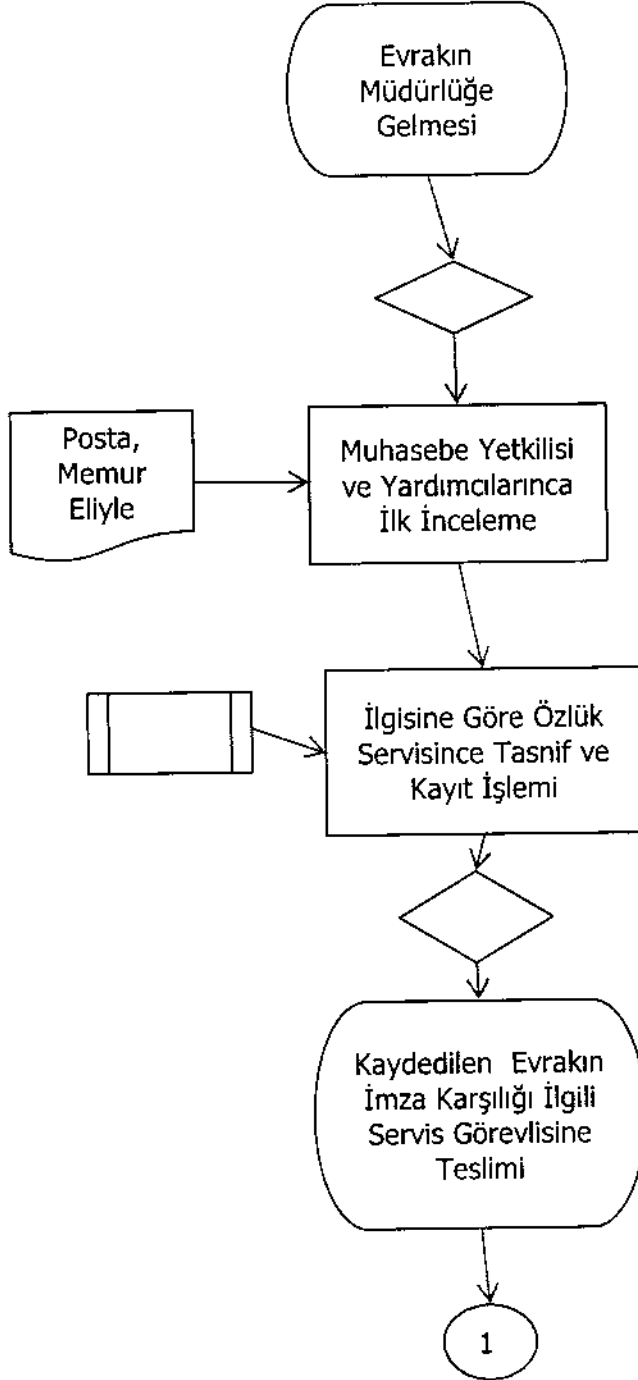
Evrakın Müdürlüğe Gelmesi

Posta, Memur Eliyle

Muhasebe Yetkilisi ve Yardımcılarınca İlk İnceleme

İlgisine Göre Özlük Servisince Tasnif ve Kayıt İşlemi

Kaydedilen Evrakın İmza Karşılığı İlgili Servis Görevlisine Teslimi

1